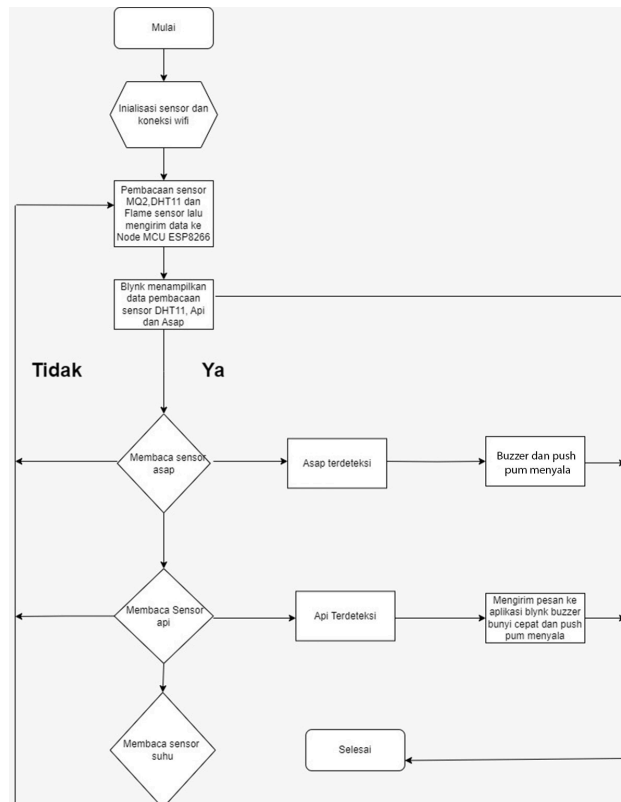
Mulai

Inialisasi sensor dan koneksi wifi

Pembacaan sensor MQ2,DHT11 dan Flame sensor lalu mengirim data ke Node MCU ESP8266

Blynk menampilkan data pembacaan sensor DHT11, Api dan Asap

Tidak

Ya

Membaca sensor asap

Asap terdeteksi

Buzzer dan push pum menyala

Membaca Sensor api

Api Terdeteksi

Mengirim pesan ke aplikasi blynk buzzer bunyi cepat dan push pum menyala

Membaca sensor suhu

Selesai